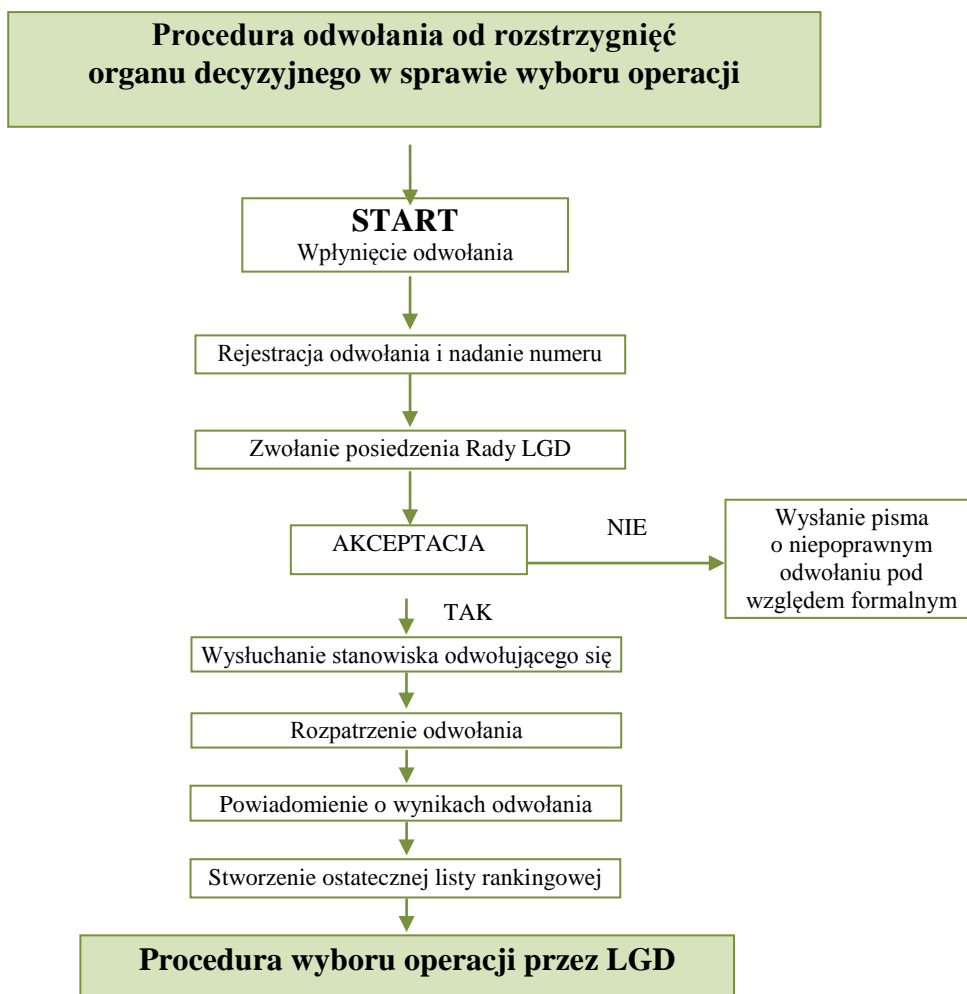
Procedura odwołania od rozstrzygnięć organu decyzyjnego w sprawie wyboru operacji

START
Wpłynięcie odwołania

Rejestracja odwołania i nadanie numeru

Zwołanie posiedzenia Rady LGD

AKCEPTACJA

NIE

Wysłanie pisma o niepoprawnym odwołaniu pod względem formalnym

TAK

Wysłuchanie stanowiska odwołującego się

Rozpatrzenie odwołania

Powiadomienie o wynikach odwołania

Stworzenie ostatecznej listy rankingowej

Procedura wyboru operacji przez LGD